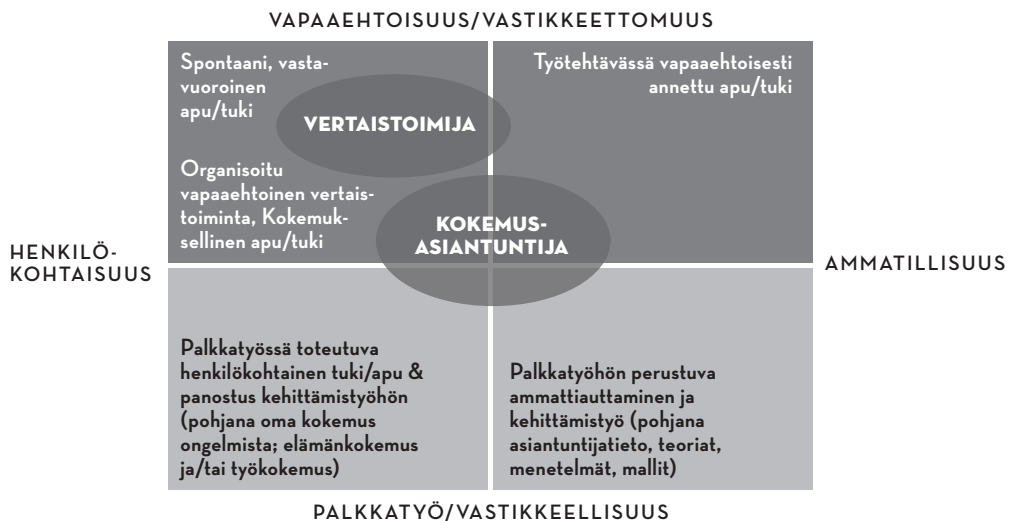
VAPAAEHTOISUUS/VASTIKKEETTOMUUS

Spontaani, vastavuoroinen apu/tuki

VERTAISTOIMIJA

Organisoitu vapaaehtoinen vertaistoiminta, Kokemuksellinen apu/tuki

Työtehtävässä vapaaehtoisesti annettu apu/tuki

KOKEMUSASIANTUNTIJA

HENKILÖKOHTAISUUS

AMMATILLISUUS

Palkkatyössä toteutuva henkilökohtainen tuki/apu & panostus kehittämistyöhön (pohjana oma kokemus ongelmista; elämänkokemus ja/tai työkokemus)

Palkkatyöhön perustuva ammattiauttaminen ja kehittämistyö (pohjana asiantuntijatieto, teoriat, menetelmät, mallit)

PALKKATYÖ/VASTIKKEELLISUUS